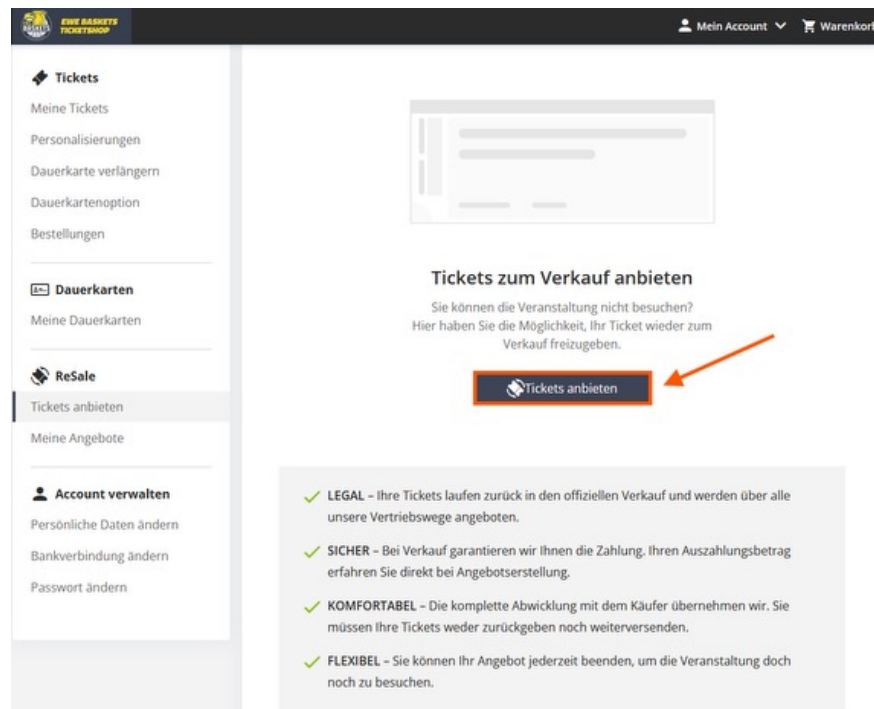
EWE BASKETS TICKETSHOP

Mein Account

Warenkorb

Tickets

Meine Tickets

Personalisierungen

Dauerkarte verlängern

Dauerkartenoption

Bestellungen

Dauerkarten

Meine Dauerkarten

ReSale

Tickets anbieten

Meine Angebote

Account verwalten

Persönliche Daten ändern

Bankverbindung ändern

Passwort ändern

Tickets zum Verkauf anbieten

Sie können die Veranstaltung nicht besuchen? Hier haben Sie die Möglichkeit, Ihr Ticket wieder zum Verkauf freizugeben.

Tickets anbieten

LEGAL – Ihre Tickets laufen zurück in den offiziellen Verkauf und werden über alle unsere Vertriebswege angeboten.

SICHER – Bei Verkauf garantieren wir Ihnen die Zahlung. Ihren Auszahlungsbetrag erfahren Sie direkt bei Angebotserstellung.

KOMFORTABEL – Die komplette Abwicklung mit dem Käufer übernehmen wir. Sie müssen Ihre Tickets weder zurückgeben noch weiterversenden.

FLEXIBEL – Sie können Ihr Angebot jederzeit beenden, um die Veranstaltung doch noch zu besuchen.